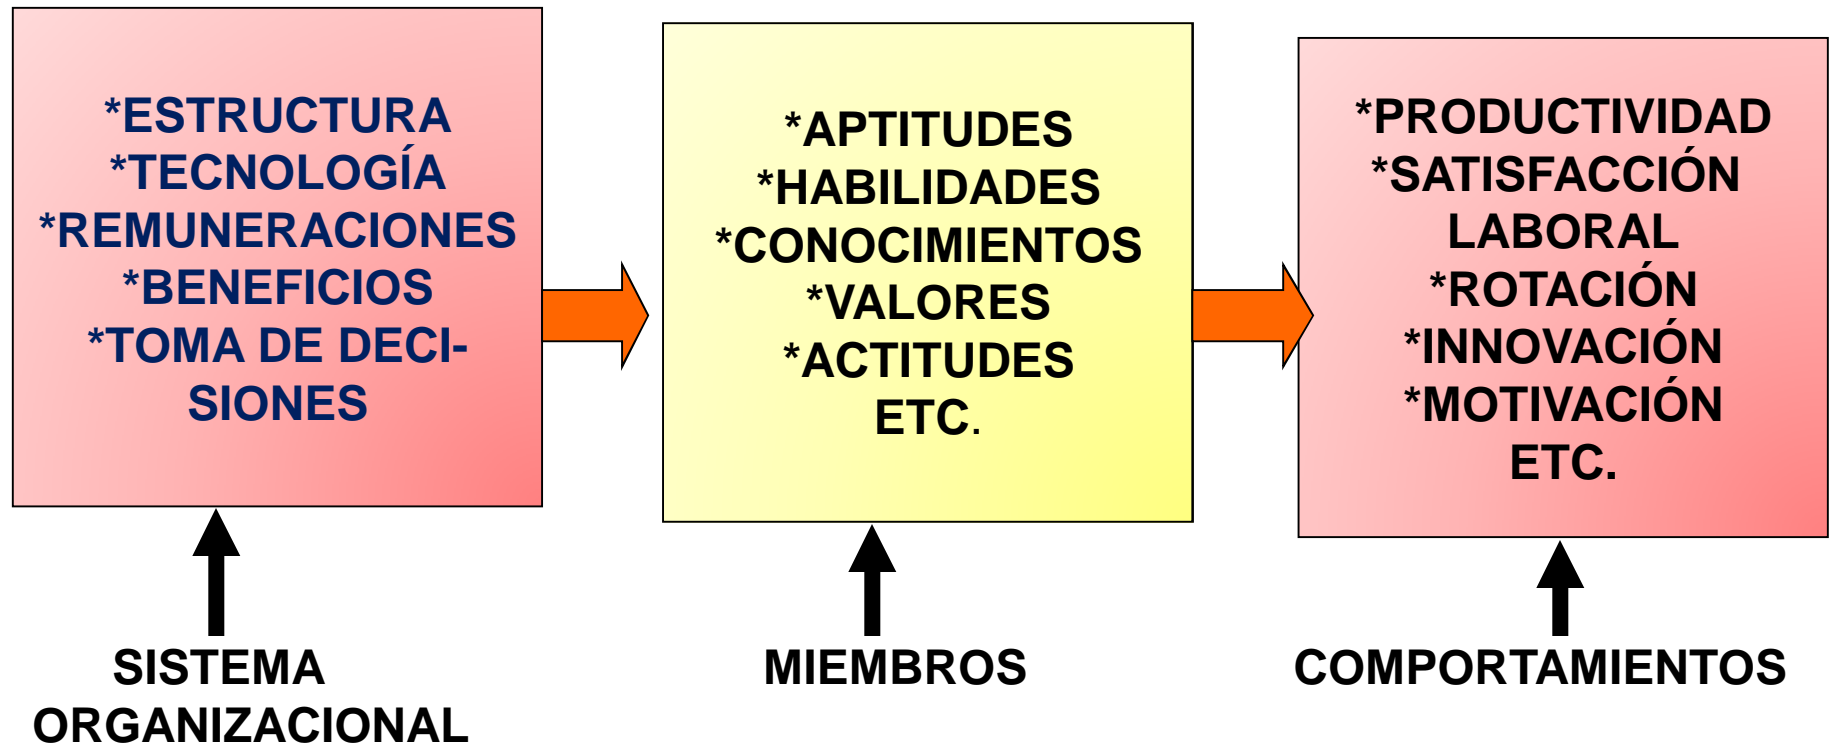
*ESTRUCTURA
*TECNOLOGÍA
*REMUNERACIONES
*BENEFICIOS
*TOMA DE DECISIONES

*APTITUDES
*HABILIDADES
*CONOCIMIENTOS
*VALORES
*ACTITUDES
ETC.

*PRODUCTIVIDAD
*SATISFACCIÓN LABORAL
*ROTACIÓN
*INNOVACIÓN
*MOTIVACIÓN
ETC.

SISTEMA ORGANIZACIONAL

MIEMBROS

COMPORTAMIENTOS